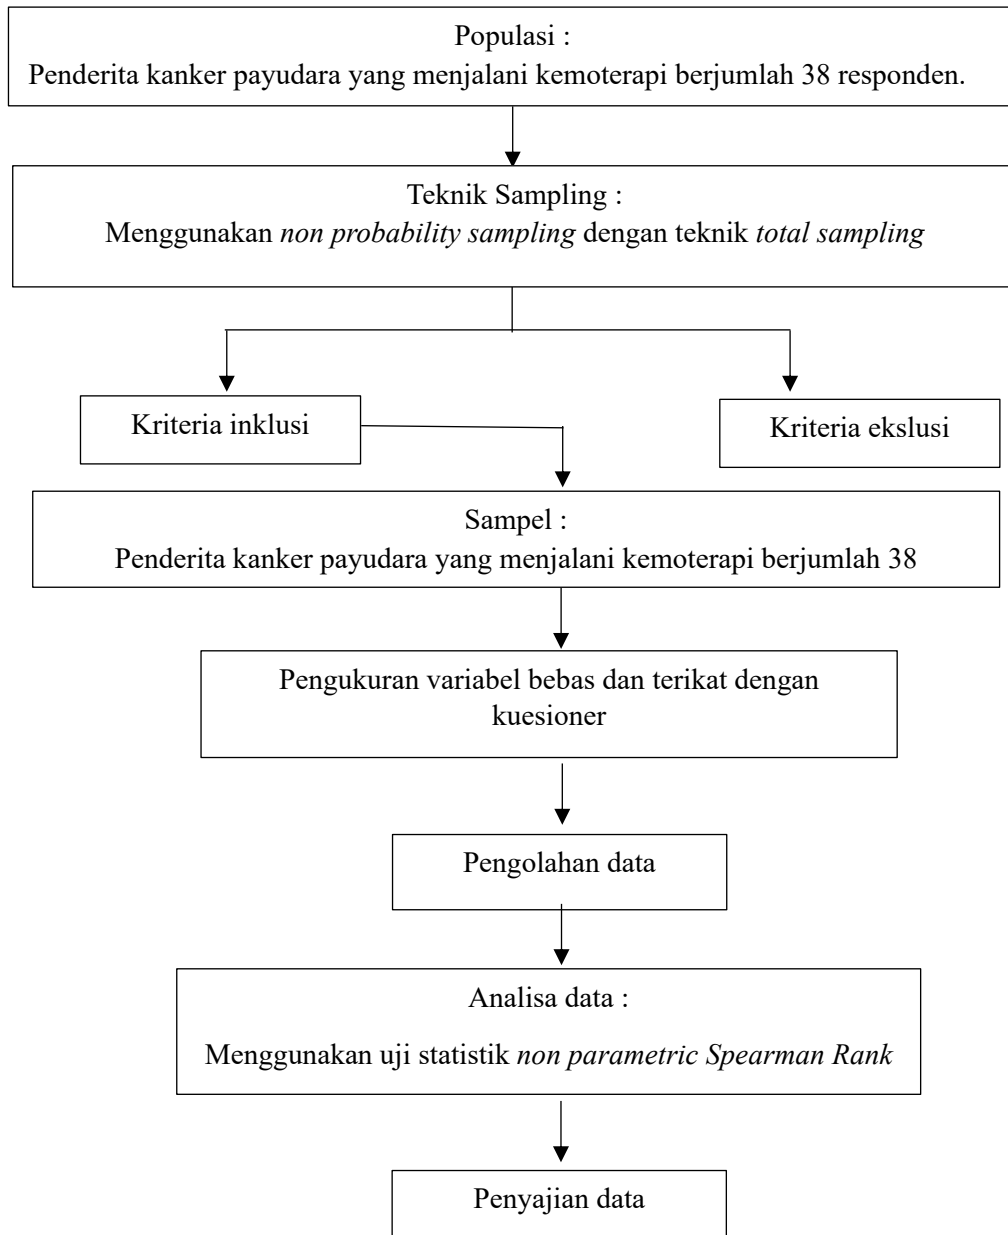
Populasi :
Penderita kanker payudara yang menjalani kemoterapi berjumlah 38 responden.

Teknik Sampling :
Menggunakan *non probability sampling* dengan teknik *total sampling*

Kriteria inklusi

Kriteria ekslusi

Sampel :
Penderita kanker payudara yang menjalani kemoterapi berjumlah 38

Pengukuran variabel bebas dan terikat dengan kuesioner

Pengolahan data

Analisa data :
Menggunakan uji statistik *non parametric Spearman Rank*

Penyajian data